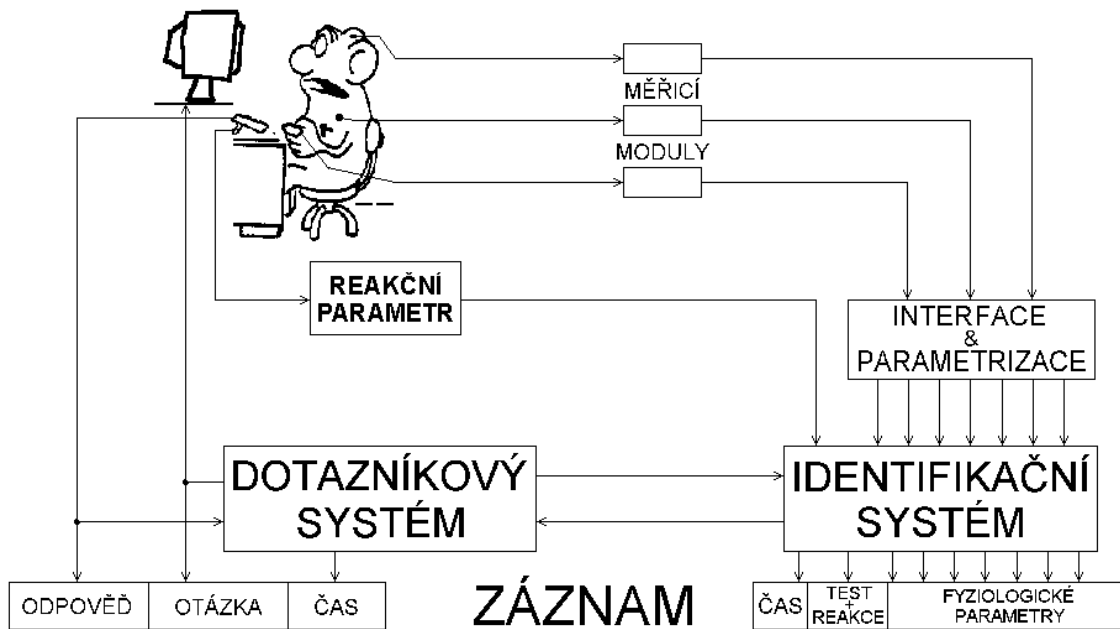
MĚŘICÍ

MODULY

REAKČNÍ PARAMETR

INTERFACE & PARAMETRIZACE

DOTAZNÍKOVÝ SYSTÉM

IDENTIFIKAČNÍ SYSTÉM

| ODPOVĚĎ | OTÁZKA | ČAS |
|---|---|---|

ZÁZNAM

| ČAS | TEST + REAKCE | FYZIOLOGICKÉ PARAMETRY |
|---|---|---|